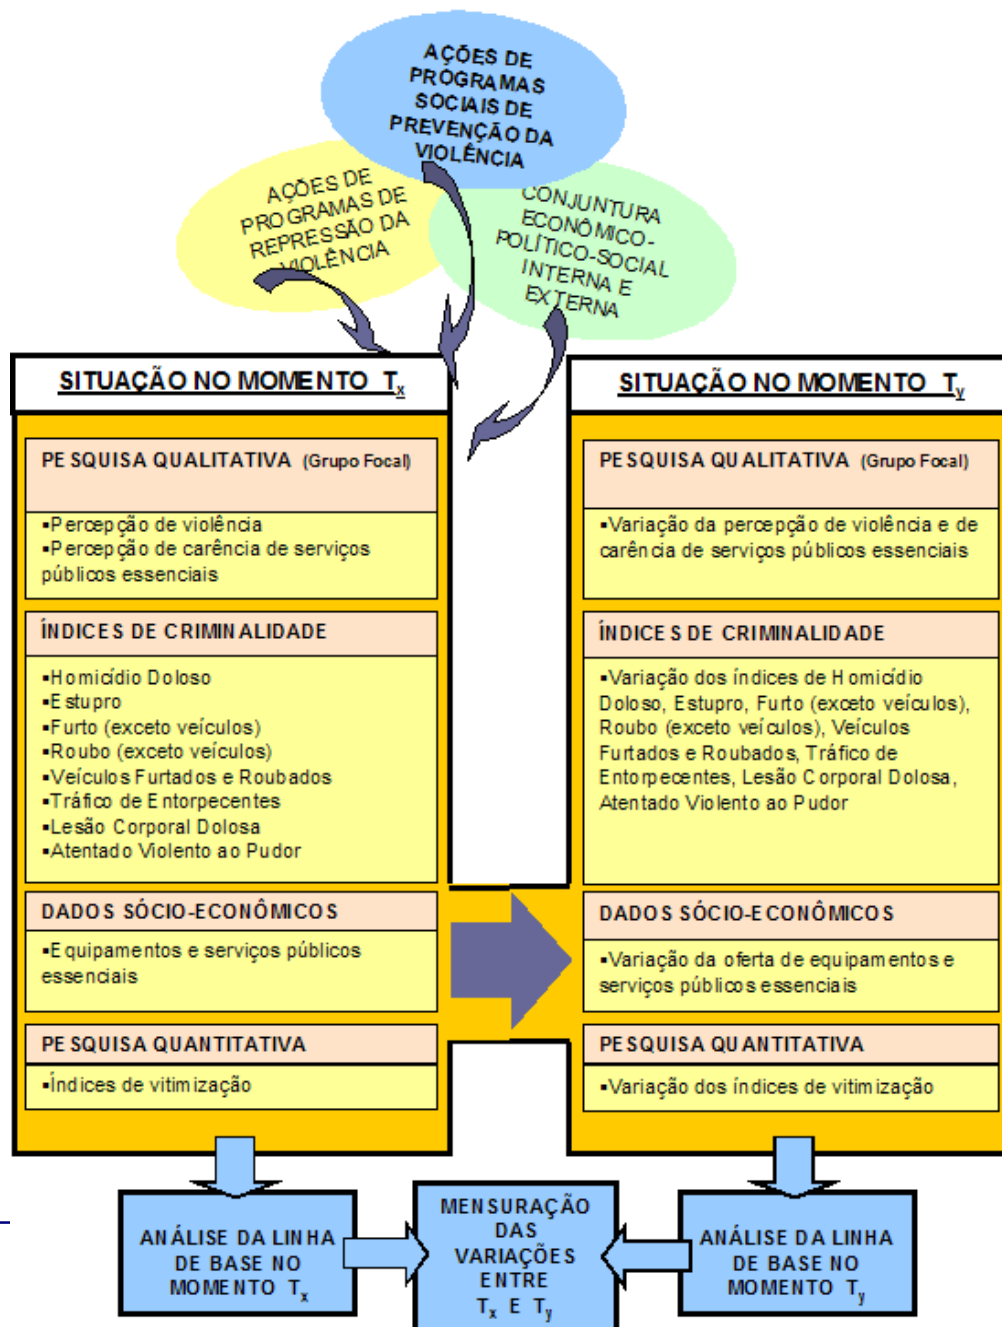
AÇÕES DE PROGRAMAS SOCIAIS DE PREVENÇÃO DA VIOLÊNCIA

AÇÕES DE PROGRAMAS DE REPRESSÃO DA VIOLÊNCIA

CONJUNTURA ECONÔMICO-POLÍTICO-SOCIAL INTERNA E EXTERNA

SITUAÇÃO NO MOMENTO $T_x$

PESQUISA QUALITATIVA (Grupo Focal)

▪Percepção de violência
▪Percepção de carência de serviços públicos essenciais

ÍNDICES DE CRIMINALIDADE

▪Homicídio Doloso
▪Estupro
▪Furto (exceto veículos)
▪Roubo (exceto veículos)
▪Veículos Furtados e Roubados
▪Tráfico de Entorpecentes
▪Lesão Corporal Dolosa
▪Atentado Violento ao Pudor

DADOS SÓCIO-ECONÔMICOS

▪Equipamentos e serviços públicos essenciais

PESQUISA QUANTITATIVA

▪Índices de vitimização

SITUAÇÃO NO MOMENTO $T_y$

PESQUISA QUALITATIVA (Grupo Focal)

▪Variação da percepção de violência e de carência de serviços públicos essenciais

ÍNDICES DE CRIMINALIDADE

▪Variação dos índices de Homicídio Doloso, Estupro, Furto (exceto veículos), Roubo (exceto veículos), Veículos Furtados e Roubados, Tráfico de Entorpecentes, Lesão Corporal Dolosa, Atentado Violento ao Pudor

DADOS SÓCIO-ECONÔMICOS

▪Variação da oferta de equipamentos e serviços públicos essenciais

PESQUISA QUANTITATIVA

▪Variação dos índices de vitimização

ANÁLISE DA LINHA DE BASE NO MOMENTO $T_x$

MENSURAÇÃO DAS VARIAÇÕES ENTRE $T_x$ E $T_y$

ANÁLISE DA LINHA DE BASE NO MOMENTO $T_y$